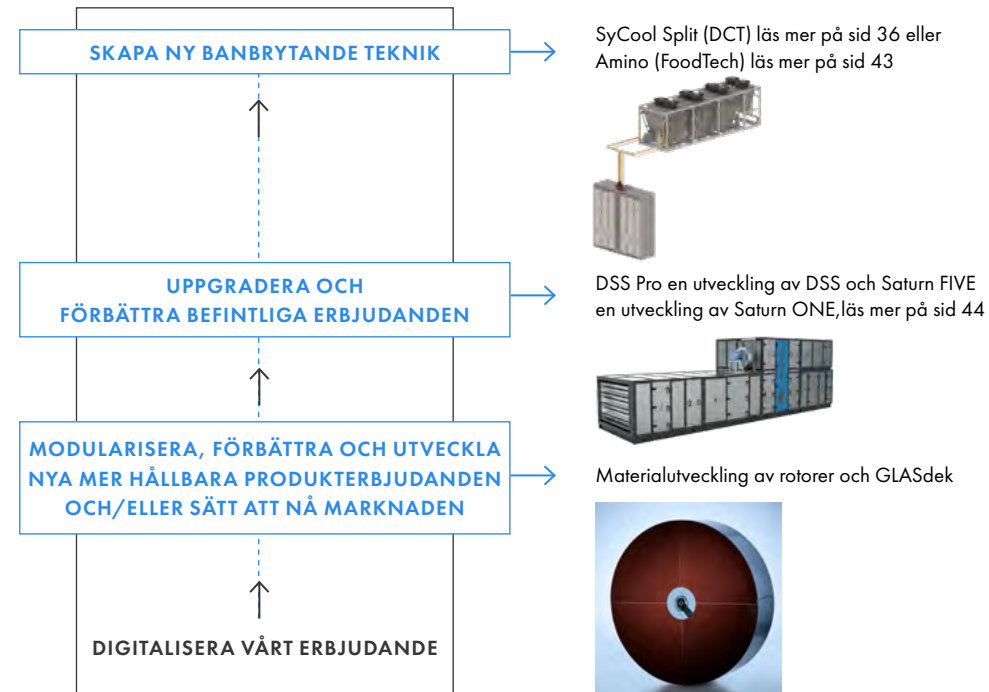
SKAPA NY BANBRYTANDE TEKNIK

SyCool Split (DCT) läs mer på sid 36 eller Amino (FoodTech) läs mer på sid 43

UPPGRADERA OCH FÖRBÄTTRA BEFINTLIGA ERBJUDANDEN

DSS Pro en utveckling av DSS och Saturn FIVE en utveckling av Saturn ONE,läs mer på sid 44

MODULARISERA, FÖRBÄTTRA OCH UTVECKLA NYA MER HÅLLBARA PRODUKTERBJUDANDEN OCH/ELLER SÄTT ATT NÅ MARKNADEN

Materialutveckling av rotorer och GLASdek

DIGITALISERA VÅRT ERBJUDANDE